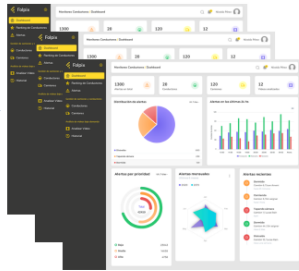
Fidjia

Monitoreo Conductores / Dashboard

1300

28

120

12

Dashboard

Distribución de alertas

Alertas en los últimos 30 días

Alertas por prioridad

Alertas mensuales

Alertas recientes

Analítica Video

Historial